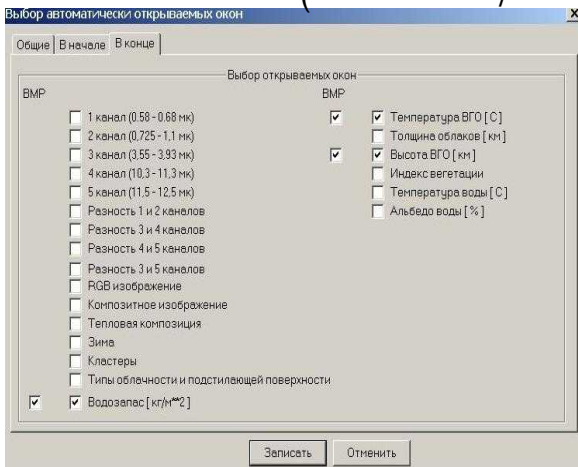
Выбор автоматически открываемых окон

Общие | В начале | В конце

Выбор открываемых окон

BMP

1 канал (0,58 - 0,68 мк)
2 канал (0,725 - 1,1 мк)
3 канал (3,55 - 3,93 мк)
4 канал (10,3 - 11,3 мк)
5 канал (11,5 - 12,5 мк)
Разность 1 и 2 каналов
Разность 3 и 4 каналов
Разность 4 и 5 каналов
Разность 3 и 5 каналов
RGB изображение
Композитное изображение
Тепловая композиция
Зима
Кластеры
Типы облачности и подстилающей поверхности
Водозапас [кг/м**2]

BMP

Температура ВГО [С]
Толщина облаков [км]
Высота ВГО [км]
Индекс вегетации
Температура воды [С]
Альбедо воды [%]

Записать | Отменить